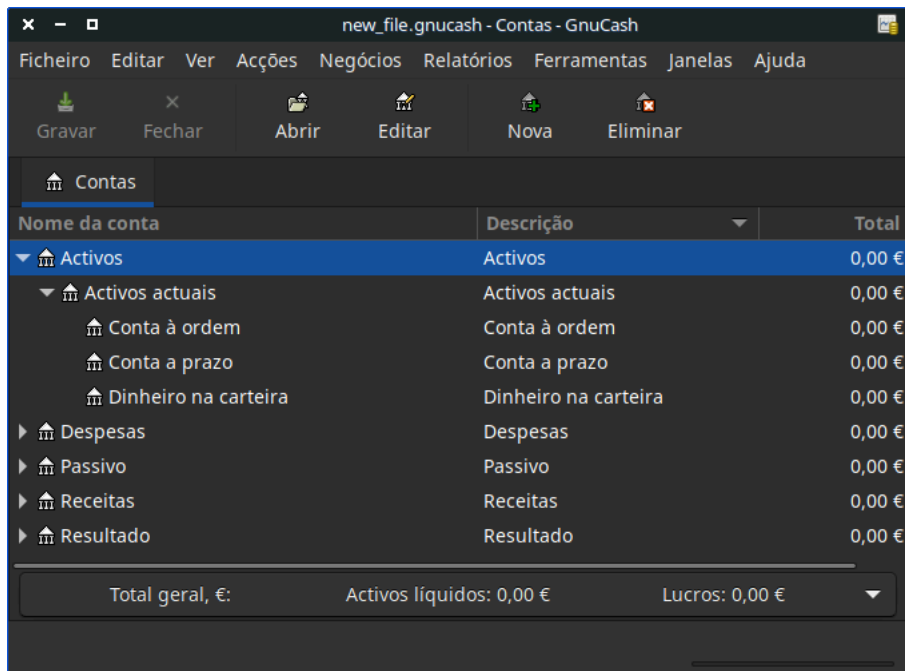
new_file.gnucash - Contas - GnuCash

Ficheiro Editar Ver Acções Negócios Relatórios Ferramentas Janelas Ajuda

Gravar Fechar Abrir Editar Nova Eliminar

Contas

| Nome da conta | Descrição | Total |
|---|---|---|
| Activos | Activos | 0,00 € |
| Activos actuais | Activos actuais | 0,00 € |
| Conta à ordem | Conta à ordem | 0,00 € |
| Conta a prazo | Conta a prazo | 0,00 € |
| Dinheiro na carteira | Dinheiro na carteira | 0,00 € |
| Despesas | Despesas | 0,00 € |
| Passivo | Passivo | 0,00 € |
| Receitas | Receitas | 0,00 € |
| Resultado | Resultado | 0,00 € |

Total geral, €: Activos líquidos: 0,00 € Lucros: 0,00 €